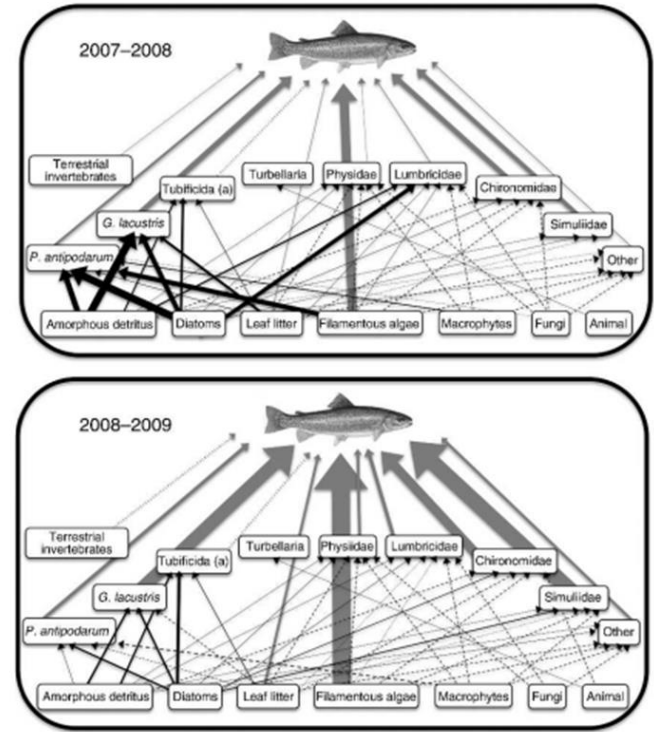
2007–2008

Terrestrial invertebrates

Tubificida (a)

Turbellaria

Physidae

Lumbricidae

Chironomidae

Simuliidae

*G. lacustris*

*P. antipodarum*

Other

Amorphous detritus

Diatoms

Leaf litter

Filamentous algae

Macrophytes

Fungi

Animal

2008–2009

Terrestrial invertebrates

Tubificida (a)

Turbellaria

Physidae

Lumbricidae

Chironomidae

Simuliidae

*G. lacustris*

*P. antipodarum*

Other

Amorphous detritus

Diatoms

Leaf litter

Filamentous algae

Macrophytes

Fungi

Animal